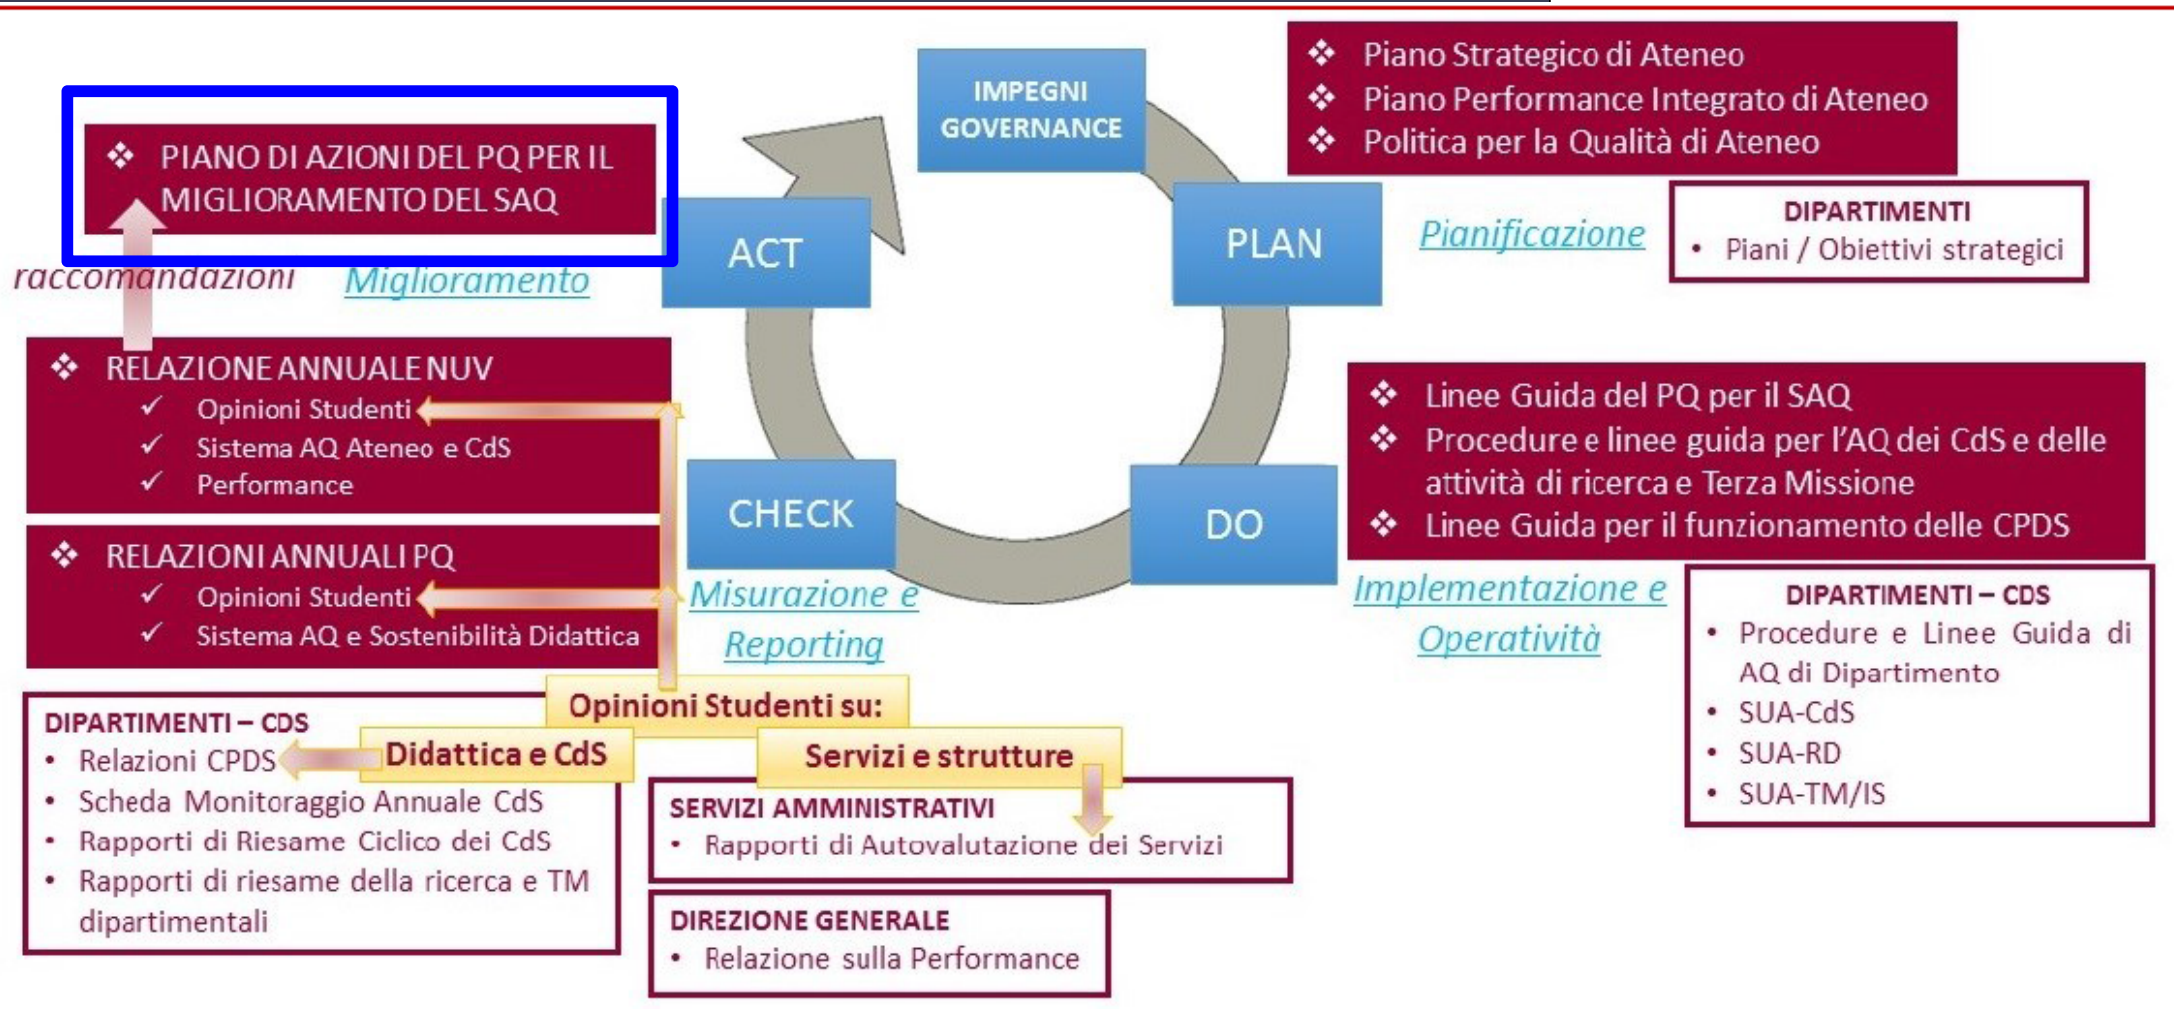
❖ PIANO DI AZIONI DEL PQ PER IL MIGLIORAMENTO DEL SAQ

raccomandazioni

Miglioramento

IMPEGNI GOVERNANCE

❖ Piano Strategico di Ateneo
❖ Piano Performance Integrato di Ateneo
❖ Politica per la Qualità di Ateneo

ACT

PLAN

Pianificazione

DIPARTIMENTI
• Piani / Obiettivi strategici

❖ RELAZIONE ANNUALE NUV
✓ Opinioni Studenti
✓ Sistema AQ Ateneo e CdS
✓ Performance

❖ Linee Guida del PQ per il SAQ
❖ Procedure e linee guida per l'AQ dei CdS e delle attività di ricerca e Terza Missione
❖ Linee Guida per il funzionamento delle CPDS

CHECK

DO

❖ RELAZIONI ANNUALI PQ
✓ Opinioni Studenti
✓ Sistema AQ e Sostenibilità Didattica

Misurazione e Reporting

Implementazione e Operatività

DIPARTIMENTI – CDS
• Procedure e Linee Guida di AQ di Dipartimento
• SUA-CdS
• SUA-RD
• SUA-TM/IS

Opinioni Studenti su:

Didattica e CdS

Servizi e strutture

DIPARTIMENTI – CDS
• Relazioni CPDS
• Scheda Monitoraggio Annuale CdS
• Rapporti di Riesame Ciclico dei CdS
• Rapporti di riesame della ricerca e TM dipartimentali

SERVIZI AMMINISTRATIVI
• Rapporti di Autovalutazione dei Servizi

DIREZIONE GENERALE
• Relazione sulla Performance